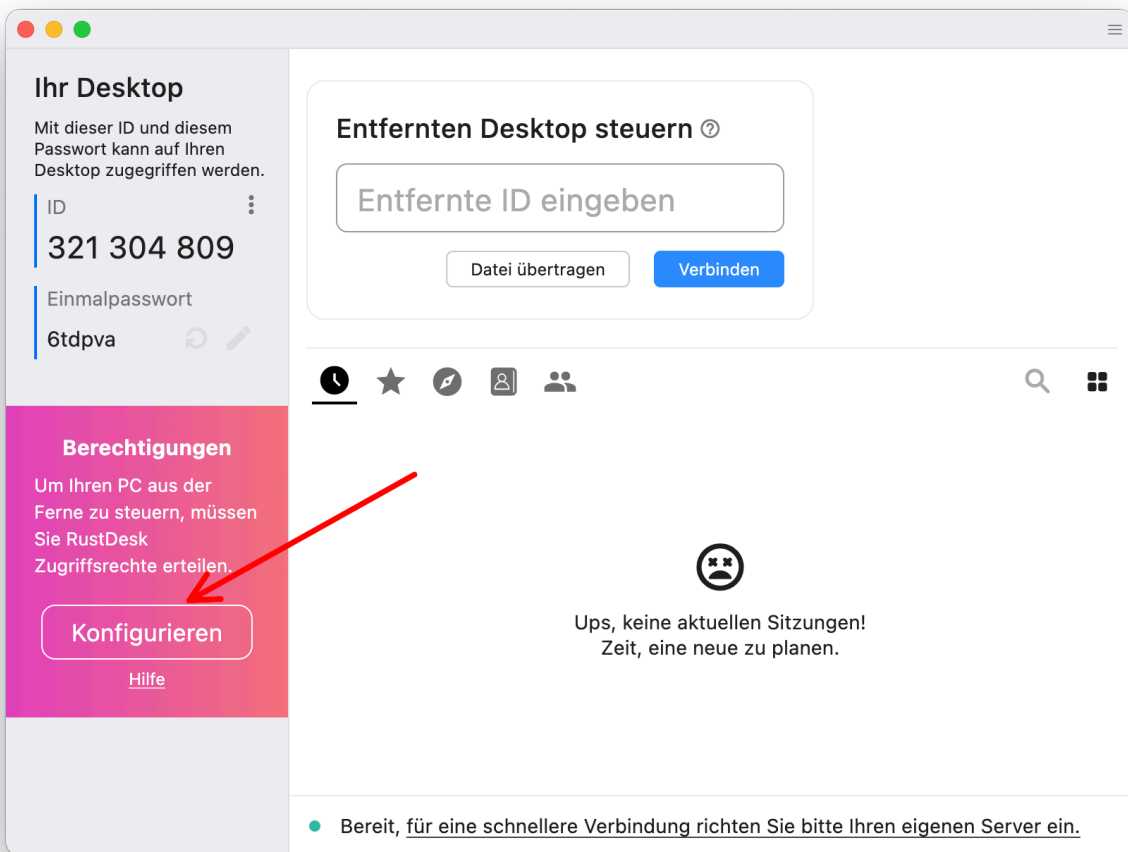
Ihr Desktop

Mit dieser ID und diesem Passwort kann auf Ihren Desktop zugegriffen werden.

ID

321 304 809

Einmalpasswort

6tdpva

Berechtigungen

Um Ihren PC aus der Ferne zu steuern, müssen Sie RustDesk Zugriffsrechte erteilen.

Konfigurieren

Hilfe

Entfernten Desktop steuern

Entfernte ID eingeben

Datei übertragen

Verbinden

Ups, keine aktuellen Sitzungen!
Zeit, eine neue zu planen.

Bereit, für eine schnellere Verbindung richten Sie bitte Ihren eigenen Server ein.